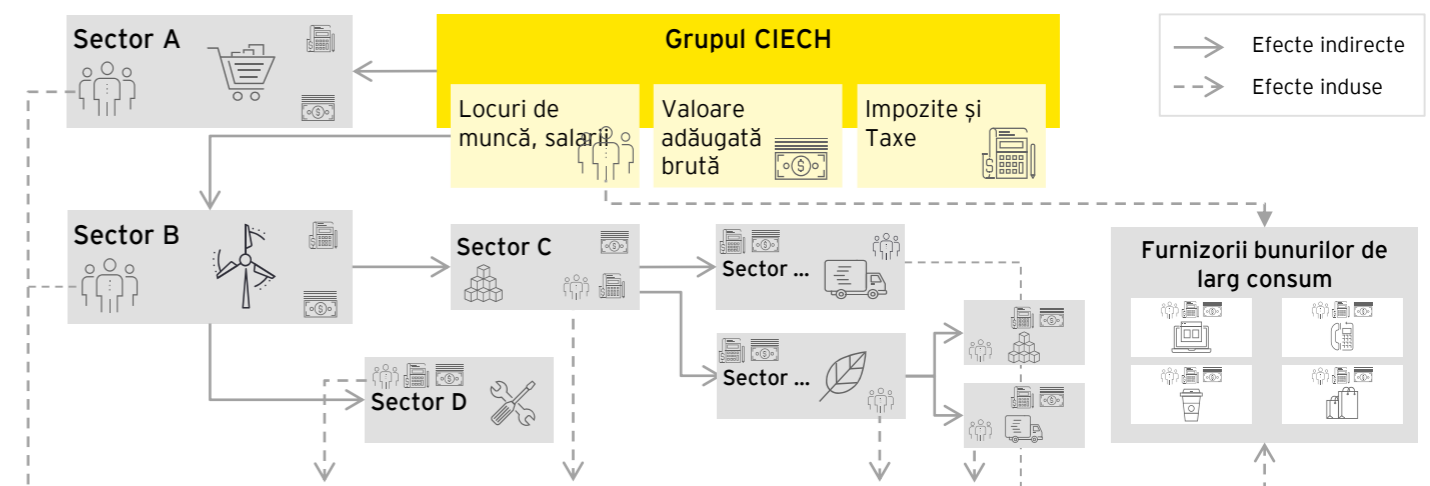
Grupul CIECH

Locuri de muncă, salarii

Valoare adăugată brută

Impozite și Taxe

Efecte indirecte

Efecte induse

Sector A

Sector B

Sector C

Sector D

Sector ...

Sector ...

Furnizorii bunurilor de larg consum